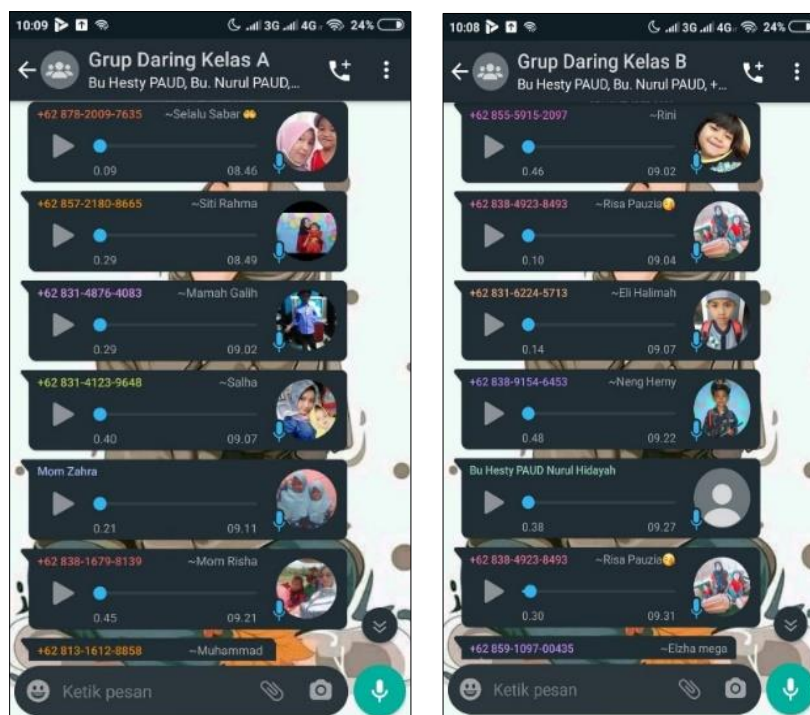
10:09 3G 4G 24%

Grup Daring Kelas A
Bu Hesty PAUD, Bu. Nurul PAUD,...

+62 878-2009-7635 ~Selalu Sabar
0.09 08.46

+62 857-2180-8665 ~Siti Rahma
0.29 08.49

+62 831-4876-4083 ~Mamah Galih
0.29 09.02

+62 831-4123-9648 ~Salha
0.40 09.07

Mom Zahra
0.21 09.11

+62 838-1679-8139 ~Mom Risha
0.45 09.21

+62 813-1612-8858 ~Muhammad

Ketik pesan

10:08 3G 4G 24%

Grup Daring Kelas B
Bu Hesty PAUD, Bu. Nurul PAUD, +...

+62 855-5915-2097 ~Rini
0.46 09.02

+62 838-4923-8493 ~Risa Pauzia
0.10 09.04

+62 831-6224-5713 ~Eli Halimah
0.14 09.07

+62 838-9154-6453 ~Neng Herny
0.48 09.22

Bu Hesty PAUD Nurul Hidayah
0.38 09.27

+62 838-4923-8493 ~Risa Pauzia
0.30 09.31

+62 859-1097-00435 ~Elzha mega

Ketik pesan